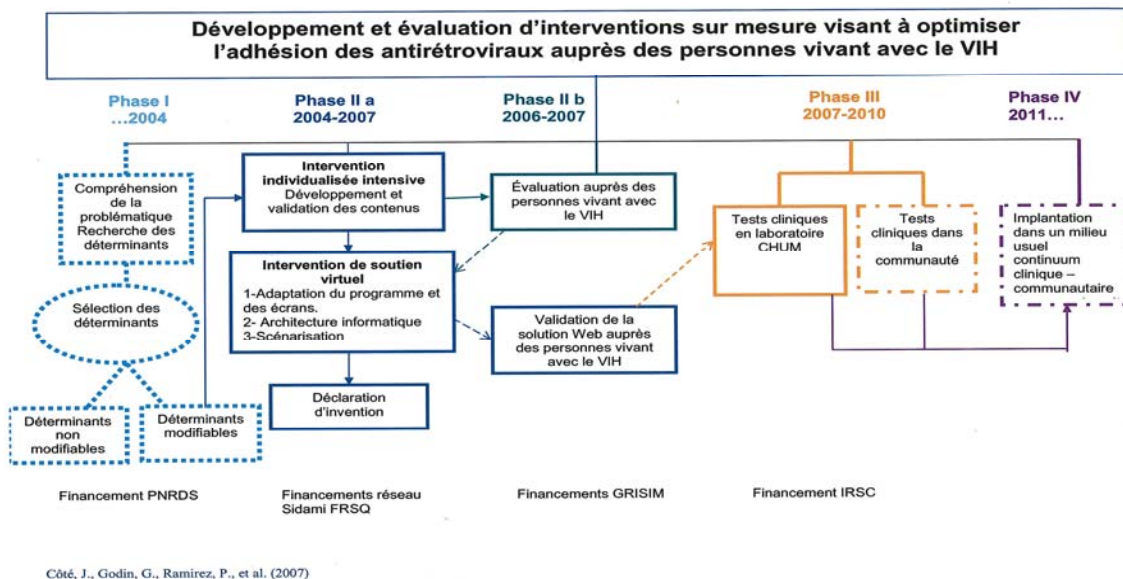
Développement et évaluation d'interventions sur mesure visant à optimiser l'adhésion des antirétroviraux auprès des personnes vivant avec le VIH

Phase I
...2004

Phase II a
2004-2007

Phase II b
2006-2007

Phase III
2007-2010

Phase IV
2011...

Compréhension de la problématique Recherche des déterminants

Sélection des déterminants

Déterminants non modifiables

Déterminants modifiables

Intervention individualisée intensive
Développement et validation des contenus

Intervention de soutien virtuel
1-Adaptation du programme et des écrans.
2- Architecture informatique
3-Scénarisation

Déclaration d'invention

Évaluation auprès des personnes vivant avec le VIH

Validation de la solution Web auprès des personnes vivant avec le VIH

Tests cliniques en laboratoire CHUM

Tests cliniques dans la communauté

Implantation dans un milieu usuel continuum clinique – communautaire

Financement PNRDS

Financements réseau Sidami FRSQ

Financements GRISIM

Financement IRSC

Côté, J., Godin, G., Ramirez, P., et al. (2007)